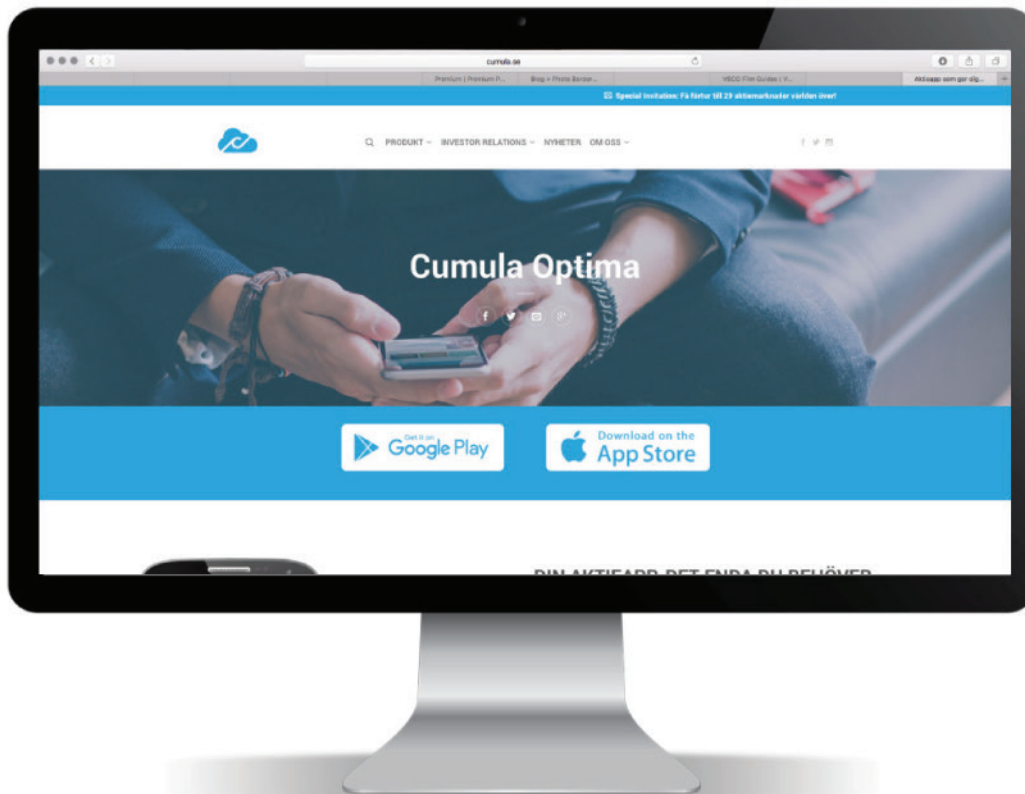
cumula.se

Premium | Premium P... Blog » Photo Border... HBCO Film Guides | V... Aktieapp som ger dig...

Special Invitation: Få förtur till 29 aktiemarknader världen över!

PRODUKT INVESTOR RELATIONS NYHETER OM OSS

Cumula Optima

Get it on Google Play

Download on the App Store

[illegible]